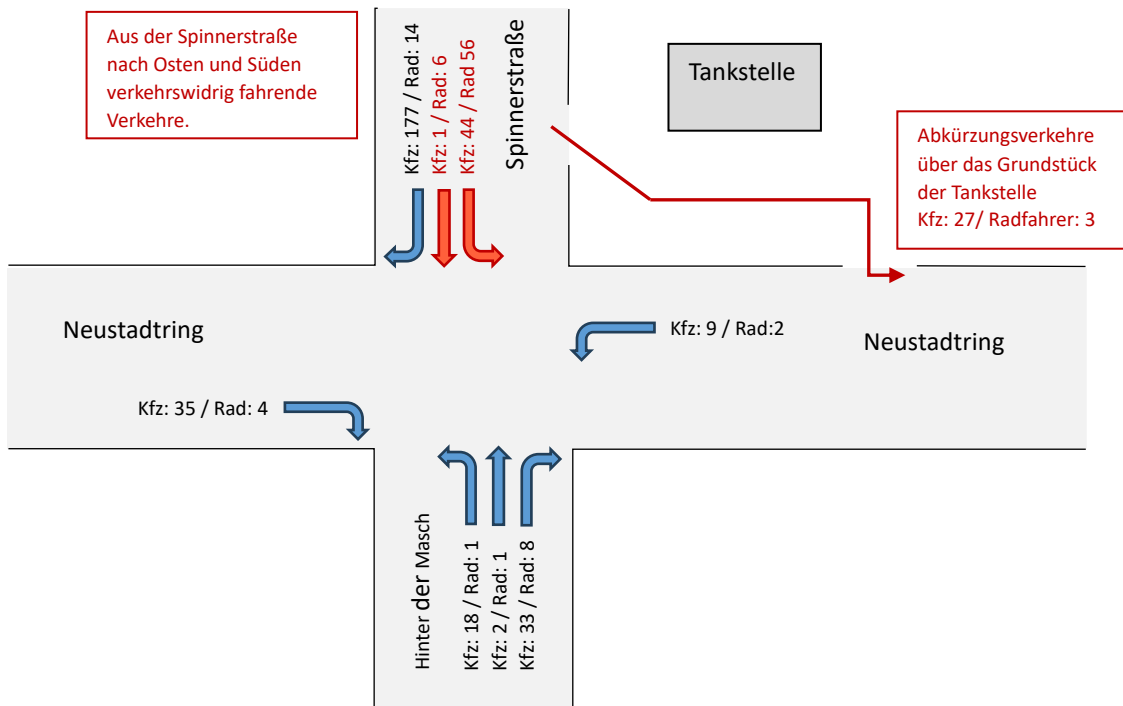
Aus der Spinnerstraße nach Osten und Süden verkehrswidrig fahrende Verkehre.

Kfz: 177 / Rad: 14
Kfz: 1 / Rad: 6
Kfz: 44 / Rad 56
Spinnerstraße

Tankstelle

Abkürzungsverkehre über das Grundstück der Tankstelle
Kfz: 27/ Radfahrer: 3

Neustadtring

Kfz: 9 / Rad:2

Neustadtring

Kfz: 35 / Rad: 4

Hinter der Masch
Kfz: 18 / Rad: 1
Kfz: 2 / Rad: 1
Kfz: 33 / Rad: 8